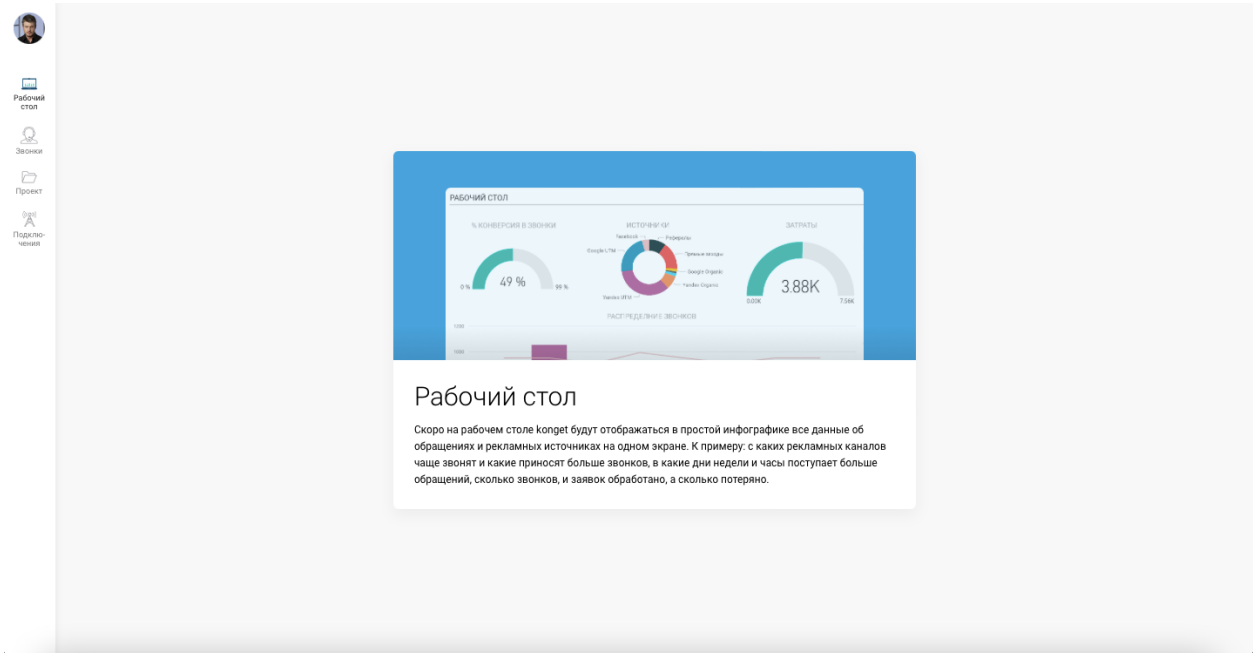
Рабочий стол
Звонки
Проект
Подключения

РАБОЧИЙ СТОЛ
% КОНВЕРСИЯ В ЗВОНКИ
49 %
0 %
86 %
ИСТОЧНИКИ
Facebook
Рефералы
Google CPM
Прямые заходы
Google Organic
Yandex Organic
Yandex CPM
ЗАТРАТЫ
3.88K
0.00K
7.56K
РАСПРЕДЕЛЕНИЕ ЗВОНКОВ
1200
1000

Рабочий стол

Скоро на рабочем столе konget будут отображаться в простой инфографике все данные об обращениях и рекламных источниках на одном экране. К примеру: с каких рекламных каналов чаще звонят и какие приносят больше звонков, в какие дни недели и часы поступает больше обращений, сколько звонков, и заявок обработано, а сколько потеряно.